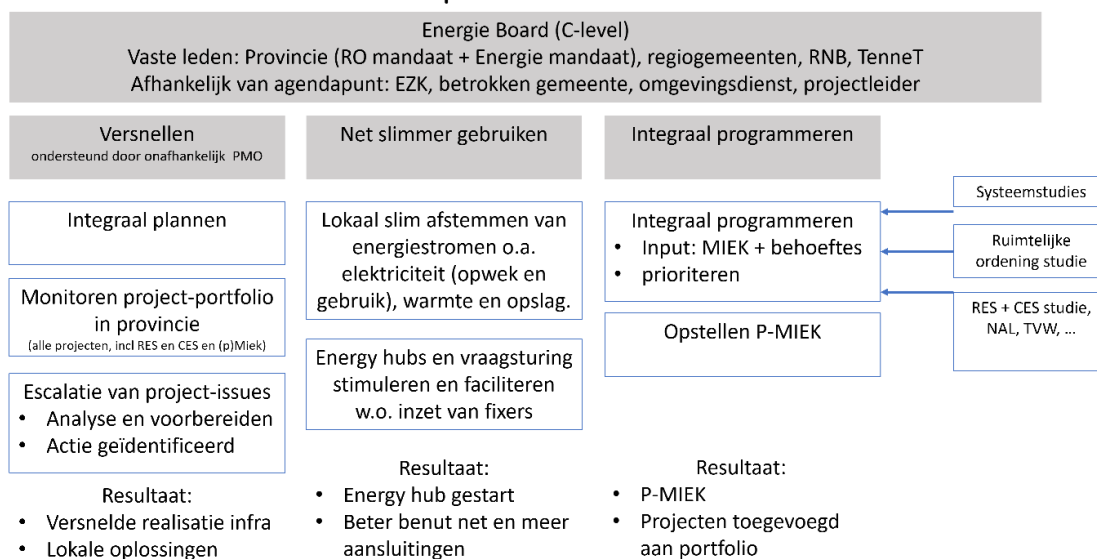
Energie Board (C-level)
Vaste leden: Provincie (RO mandaat + Energie mandaat), regiogemeenten, RNB, TenneT
Afhankelijk van agendapunt: EZK, betrokken gemeente, omgevingsdienst, projectleider

Versnellen
ondersteund door onafhankelijk PMO

Integraal plannen

Monitoren project-portfolio in provincie
(alle projecten, incl RES en CES en (p)Miek)

Escalatie van project-issues
• Analyse en voorbereiden
• Actie geïdentificeerd

Resultaat:
• Versnelde realisatie infra
• Lokale oplossingen

Net slimmer gebruiken

Lokaal slim afstemmen van energiestromen o.a. elektriciteit (opwek en gebruik), warmte en opslag.

Energy hubs en vraagsturing stimuleren en faciliteren w.o. inzet van fixers

Resultaat:
• Energy hub gestart
• Beter benut net en meer aansluitingen

Integraal programmeren

Integraal programmeren
• Input: MIEK + behoeftes
• prioriteren

Opstellen P-MIEK

Resultaat:
• P-MIEK
• Projecten toegevoegd aan portfolio

Systeemstudies

Ruimtelijke ordening studie

RES + CES studie, NAL, TVW, …